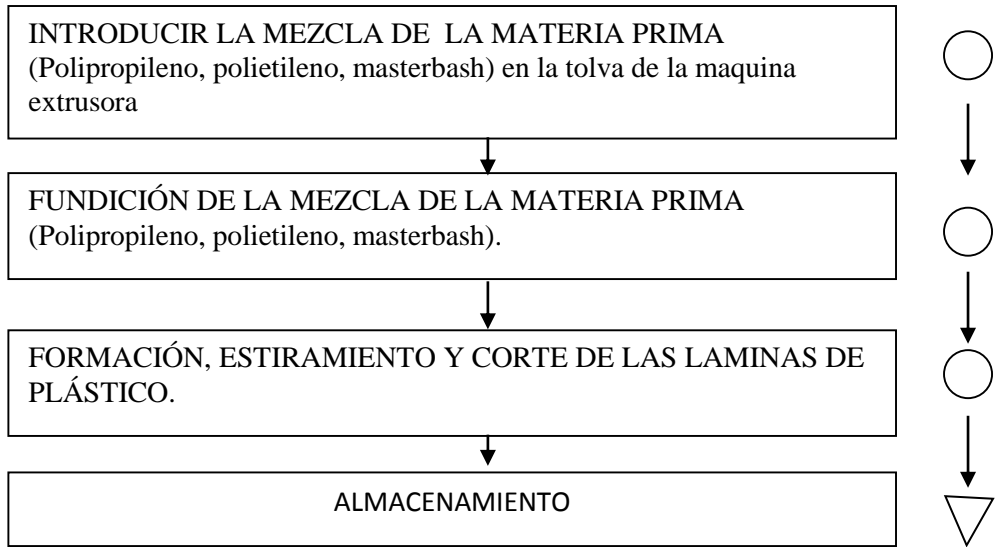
INTRODUCIR LA MEZCLA DE LA MATERIA PRIMA (Polipropileno, polietileno, masterbash) en la tolva de la maquina extrusora

FUNDICIÓN DE LA MEZCLA DE LA MATERIA PRIMA (Polipropileno, polietileno, masterbash).

FORMACIÓN, ESTIRAMIENTO Y CORTE DE LAS LAMINAS DE PLÁSTICO.

ALMACENAMIENTO